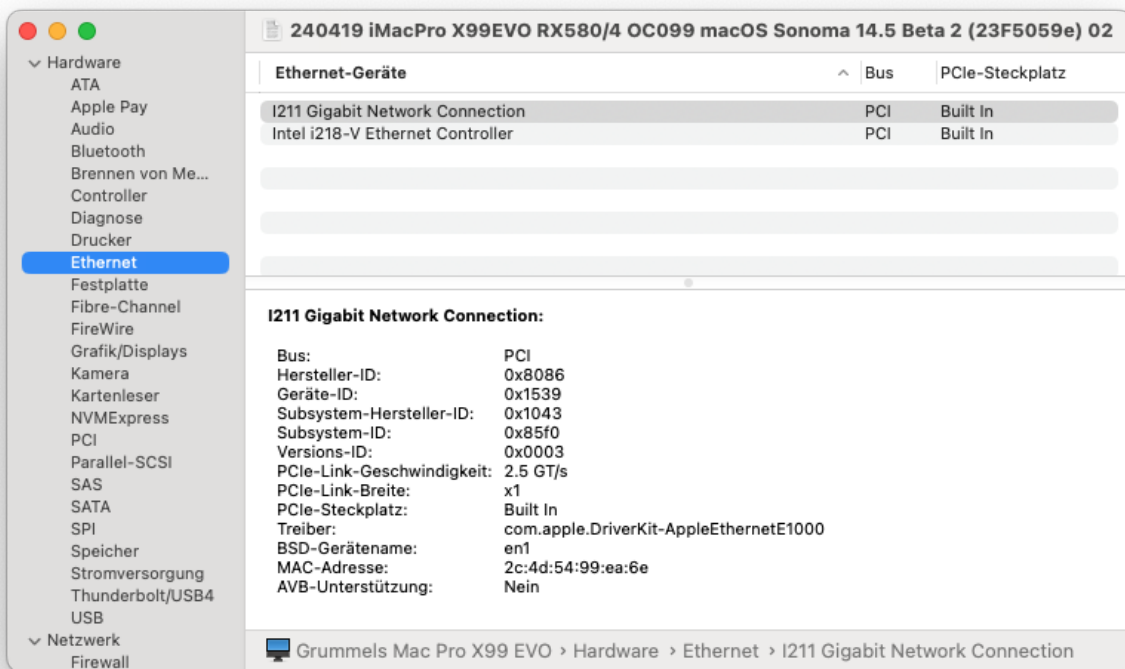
240419 iMacPro X99EVO RX580/4 OC099 macOS Sonoma 14.5 Beta 2 (23F5059e) 02

Hardware
ATA
Apple Pay
Audio
Bluetooth
Brennen von Me...
Controller
Diagnose
Drucker
Ethernet
Festplatte
Fibre-Channel
FireWire
Grafik/Displays
Kamera
Kartenleser
NVMExpress
PCI
Parallel-SCSI
SAS
SATA
SPI
Speicher
Stromversorgung
Thunderbolt/USB4
USB
Netzwerk
Firewall

| Ethernet-Geräte | Bus | PCIe-Steckplatz |
|---|---|---|
| I211 Gigabit Network Connection | PCI | Built In |
| Intel i218-V Ethernet Controller | PCI | Built In |

I211 Gigabit Network Connection:

Bus: PCI
Hersteller-ID: 0x8086
Geräte-ID: 0x1539
Subsystem-Hersteller-ID: 0x1043
Subsystem-ID: 0x85f0
Versions-ID: 0x0003
PCIe-Link-Geschwindigkeit: 2.5 GT/s
PCIe-Link-Breite: x1
PCIe-Steckplatz: Built In
Treiber: com.apple.DriverKit-AppleEthernetE1000
BSD-Gerätename: en1
MAC-Adresse: 2c:4d:54:99:ea:6e
AVB-Unterstützung: Nein

Grummels Mac Pro X99 EVO › Hardware › Ethernet › I211 Gigabit Network Connection